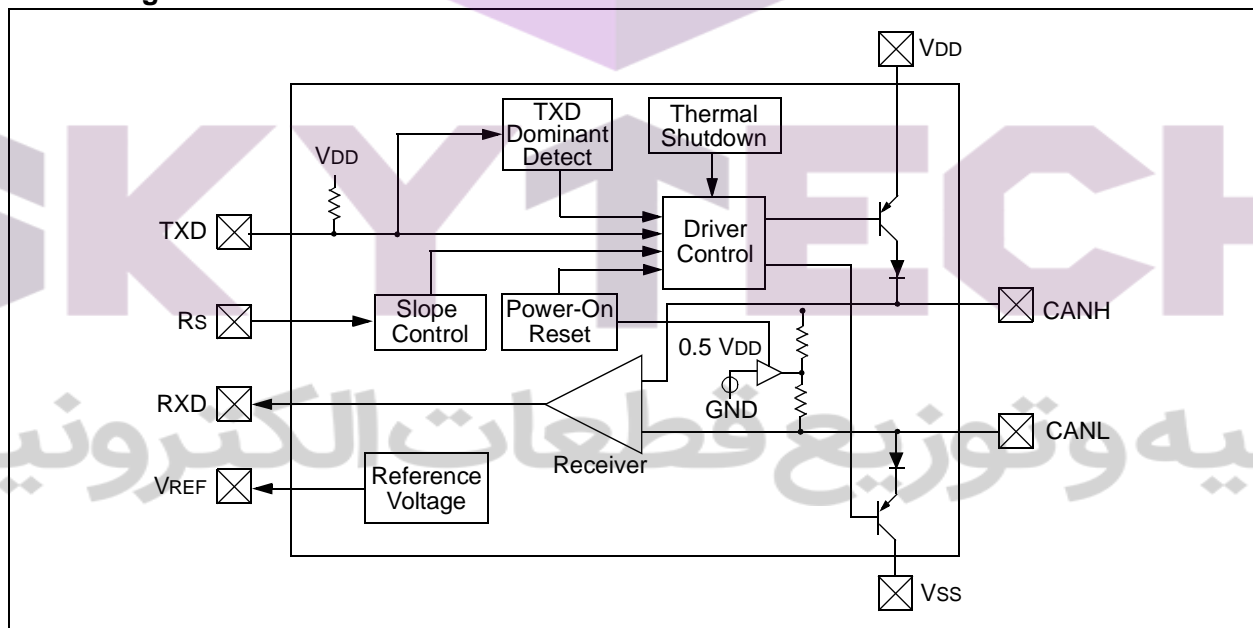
VDD

TXD Dominant Detect

Thermal Shutdown

VDD

TXD

Driver Control

RS

Slope Control

Power-On Reset

CANH

0.5 VDD

RXD

GND

CANL

Receiver

VREF

Reference Voltage

VSS

SKYTECH

يه وتوزيع قطعات الكترونيـ